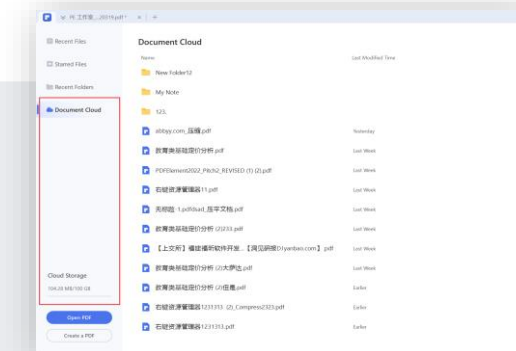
Recent Files

Starred Files

Recent Folders

Document Cloud

Cloud Storage

104.28 MB/100 GB

Open PDF

Create a PDF

Document Cloud

Name

Last Modified Time

New Folder12

My Note

12L

abbyy.com_压缩.pdf Yesterday

教育类基础层价分析.pdf Last Week

PDFelement2022_Pitch2_REVISED (1) (2).pdf Last Week

右键资源管理器11.pdf Last Week

亮眼圈 1.pdfbad_段平文档.pdf Last Week

教育类基础层价分析 (2)233.pdf Last Week

【上交所】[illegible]【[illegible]Diyanbao.com】.pdf Last Week

教育类基础层价分析 (2)大萨达.pdf Last Week

教育类基础层价分析 (2)压缩.pdf Earlier

右键资源管理器1231313_(2)_Compress2323.pdf Earlier

右键资源管理器1231313.pdf Earlier